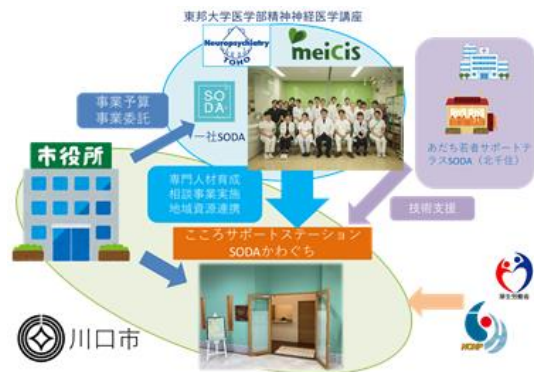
東邦大学医学部精神神経医学講座

Neuropsychiatry TOHO

meiCiS

SODA

一社SODA

事業予算
事業委託

あだち若者サポートテラスSODA（北千住）

市役所

専門人材育成
相談事業実施
地域資源連携

技術支援

こころサポートステーション
SODAかわぐち

厚生労働省

NCNP

川口市